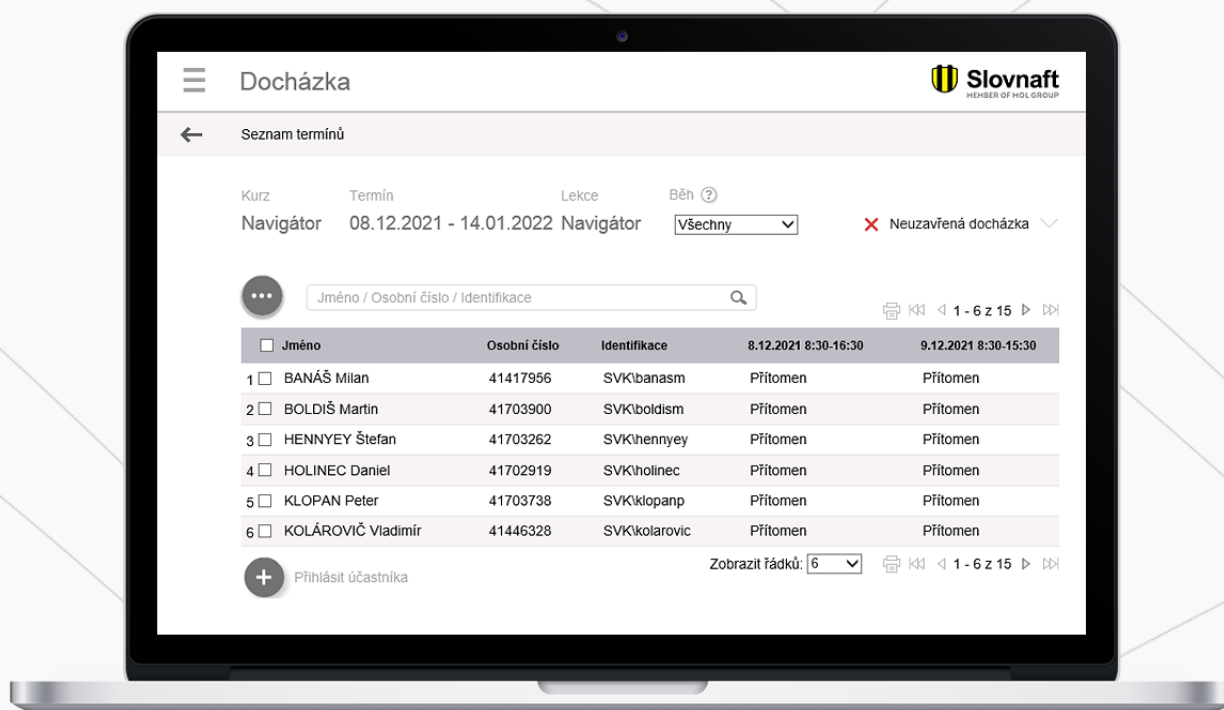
Docházka

Slovnaft
MEMBER OF MOL GROUP

Seznam termínů

Kurz
Navigátor

Termín
08.12.2021 - 14.01.2022

Lekce
Navigátor

Běh ?
Všechny

Neuzavřená docházka

Jméno / Osobní číslo / Identifikace

1 - 6 z 15

| | Jméno | Osobní číslo | Identifikace | 8.12.2021 8:30-16:30 | 9.12.2021 8:30-15:30 |
|---|---|---|---|---|---|
| 1 | BANÁŠ Milan | 41417956 | SVK\banasm | Přítomen | Přítomen |
| 2 | BOLDIŠ Martin | 41703900 | SVK\boldism | Přítomen | Přítomen |
| 3 | HENNYEY Štefan | 41703262 | SVK\hennyey | Přítomen | Přítomen |
| 4 | HOLINEC Daniel | 41702919 | SVK\holinec | Přítomen | Přítomen |
| 5 | KLOPAN Peter | 41703738 | SVK\klopanp | Přítomen | Přítomen |
| 6 | KOLÁROVIČ Vladimír | 41446328 | SVK\kolarovic | Přítomen | Přítomen |

Přihlásit účastníka

Zobrazit řádků: 6

1 - 6 z 15